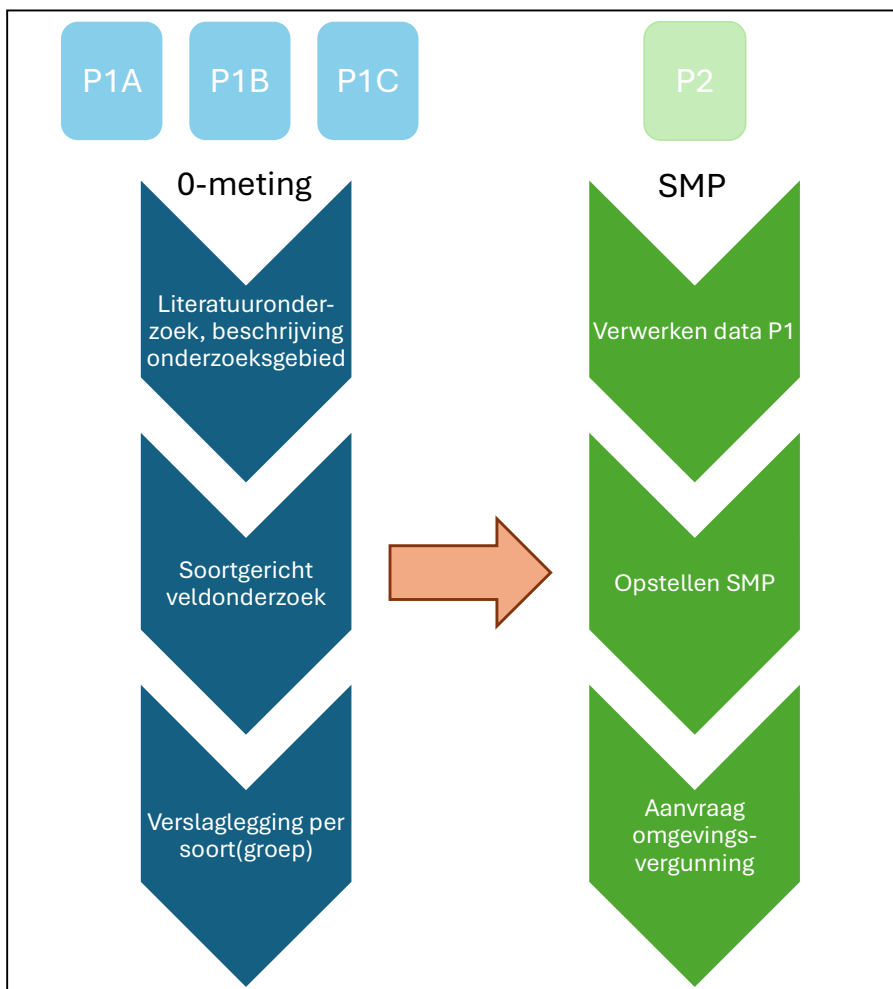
P1A P1B P1C

0-meting

Literatuuronderzoek, beschrijving onderzoeksgebied

Soortgericht veldonderzoek

Verslaglegging per soort(groep)

P2

SMP

Verwerken data P1

Opstellen SMP

Aanvraag omgevings-vergunning